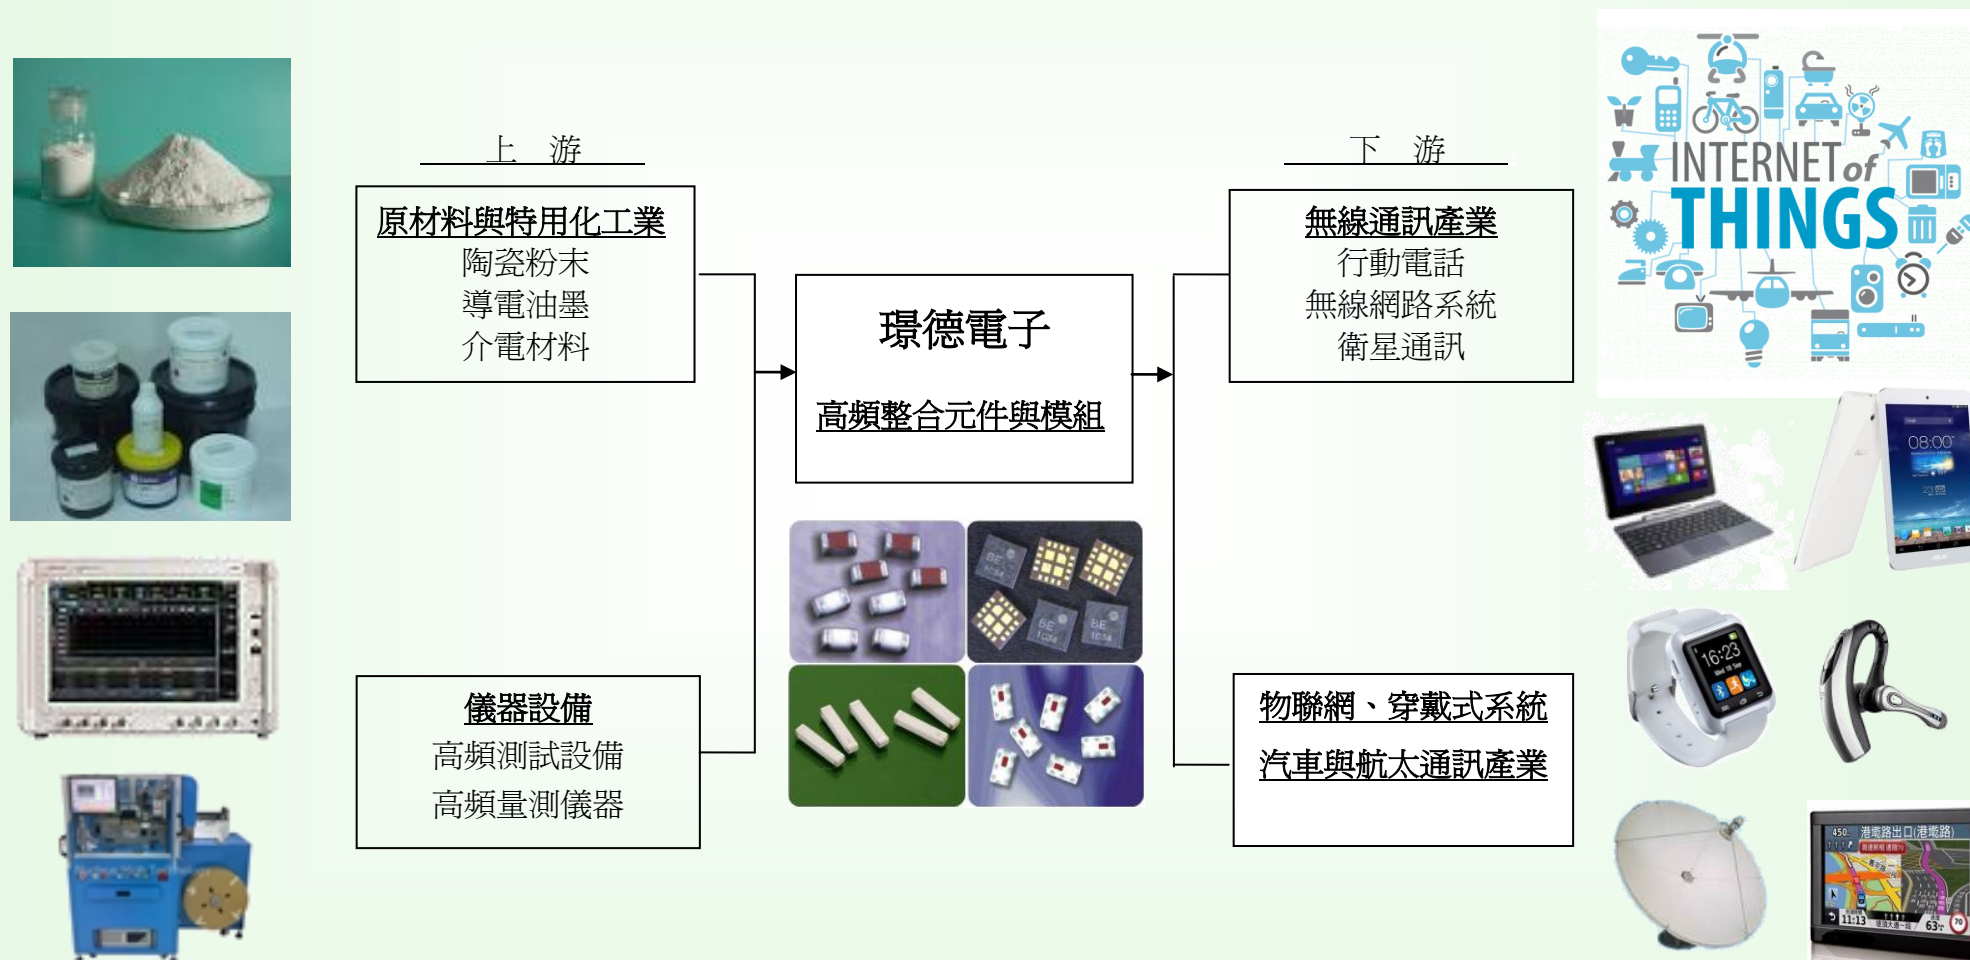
上 游

原材料與特用化工業
陶瓷粉末
導電油墨
介電材料

儀器設備
高頻測試設備
高頻量測儀器

環德電子

高頻整合元件與模組

下 游

無線通訊產業
行動電話
無線網路系統
衛星通訊

物聯網、穿戴式系統
汽車與航太通訊產業

INTERNET of THINGS

08:00

16:23

450 港墘路出口(港墘路)

11:13

63